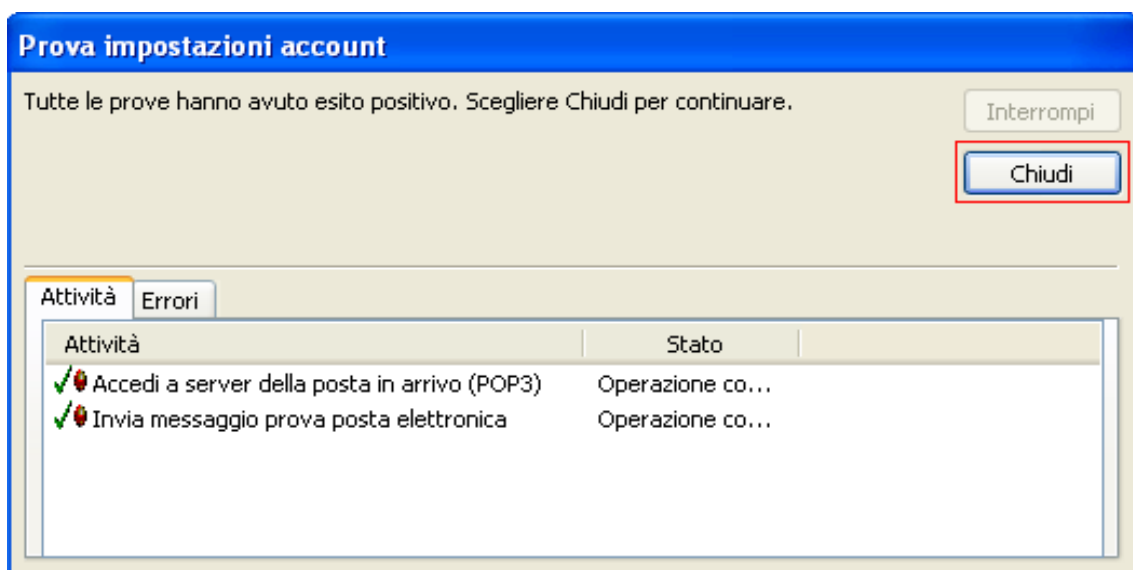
Prova impostazioni account

Tutte le prove hanno avuto esito positivo. Scegliere Chiudi per continuare.

Interrompi

Chiudi

Attività | Errori

| Attività | Stato |
|---|---|
| Accedi a server della posta in arrivo (POP3) | Operazione co... |
| Invia messaggio prova posta elettronica | Operazione co... |